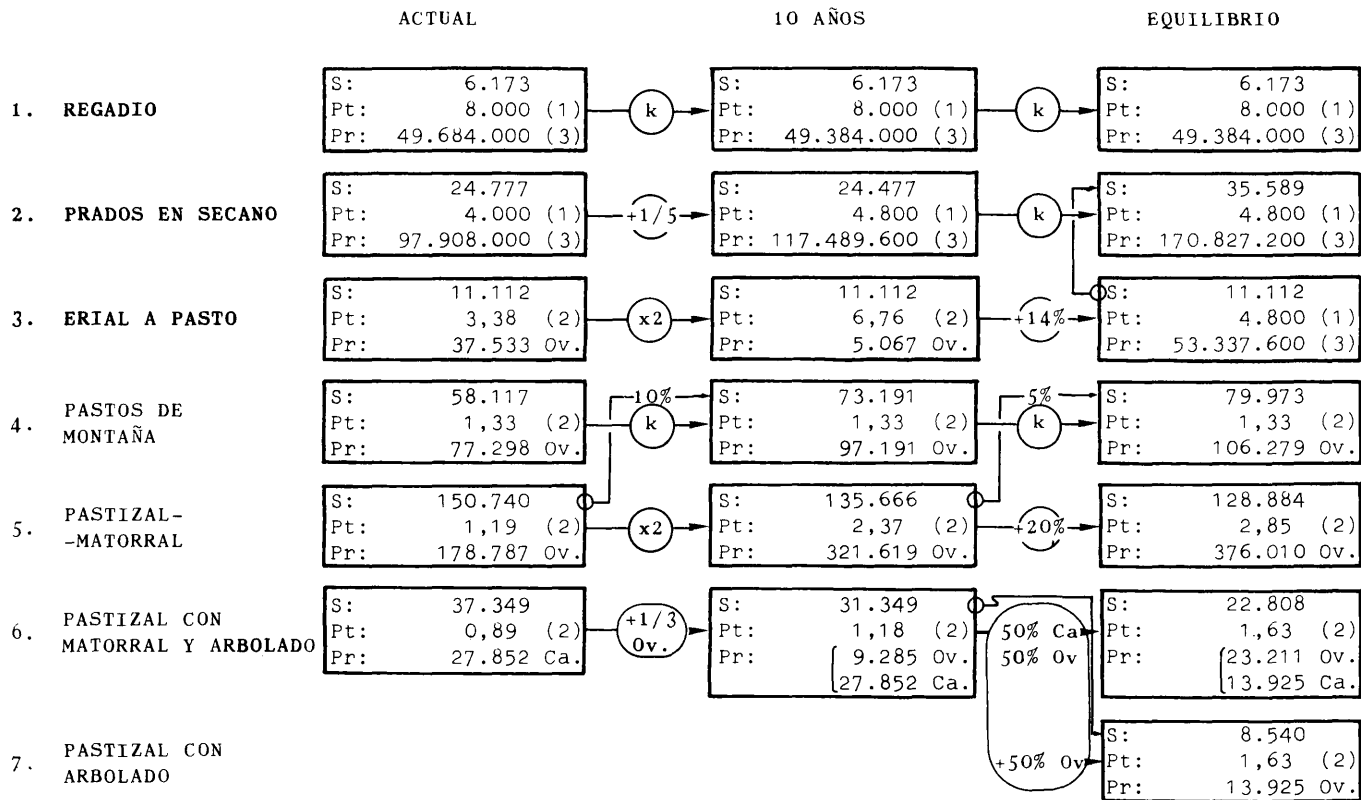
ACTUAL

10 AÑOS

EQUILIBRIO

1. REGADIO

S: 6.173
Pt: 8.000 (1)
Pr: 49.684.000 (3)

k

S: 6.173
Pt: 8.000 (1)
Pr: 49.384.000 (3)

k

S: 6.173
Pt: 8.000 (1)
Pr: 49.384.000 (3)

2. PRADOS EN SECANO

S: 24.777
Pt: 4.000 (1)
Pr: 97.908.000 (3)

+1/5

S: 24.477
Pt: 4.800 (1)
Pr: 117.489.600 (3)

k

S: 35.589
Pt: 4.800 (1)
Pr: 170.827.200 (3)

3. ERIAL A PASTO

S: 11.112
Pt: 3,38 (2)
Pr: 37.533 Ov.

x2

S: 11.112
Pt: 6,76 (2)
Pr: 5.067 Ov.

+14%

S: 11.112
Pt: 4.800 (1)
Pr: 53.337.600 (3)

4. PASTOS DE MONTAÑA

S: 58.117
Pt: 1,33 (2)
Pr: 77.298 Ov.

10%

k

S: 73.191
Pt: 1,33 (2)
Pr: 97.191 Ov.

5%

k

S: 79.973
Pt: 1,33 (2)
Pr: 106.279 Ov.

5. PASTIZAL-MATORRAL

S: 150.740
Pt: 1,19 (2)
Pr: 178.787 Ov.

x2

S: 135.666
Pt: 2,37 (2)
Pr: 321.619 Ov.

+20%

S: 128.884
Pt: 2,85 (2)
Pr: 376.010 Ov.

6. PASTIZAL CON MATORRAL Y ARBOLADO

S: 37.349
Pt: 0,89 (2)
Pr: 27.852 Ca.

+1/3 Ov.

S: 31.349
Pt: 1,18 (2)
Pr: 9.285 Ov.
27.852 Ca.

50% Ca
50% Ov

S: 22.808
Pt: 1,63 (2)
Pr: 23.211 Ov.
13.925 Ca.

7. PASTIZAL CON ARBOLADO

+50% Ov

S: 8.540
Pt: 1,63 (2)
Pr: 13.925 Ov.